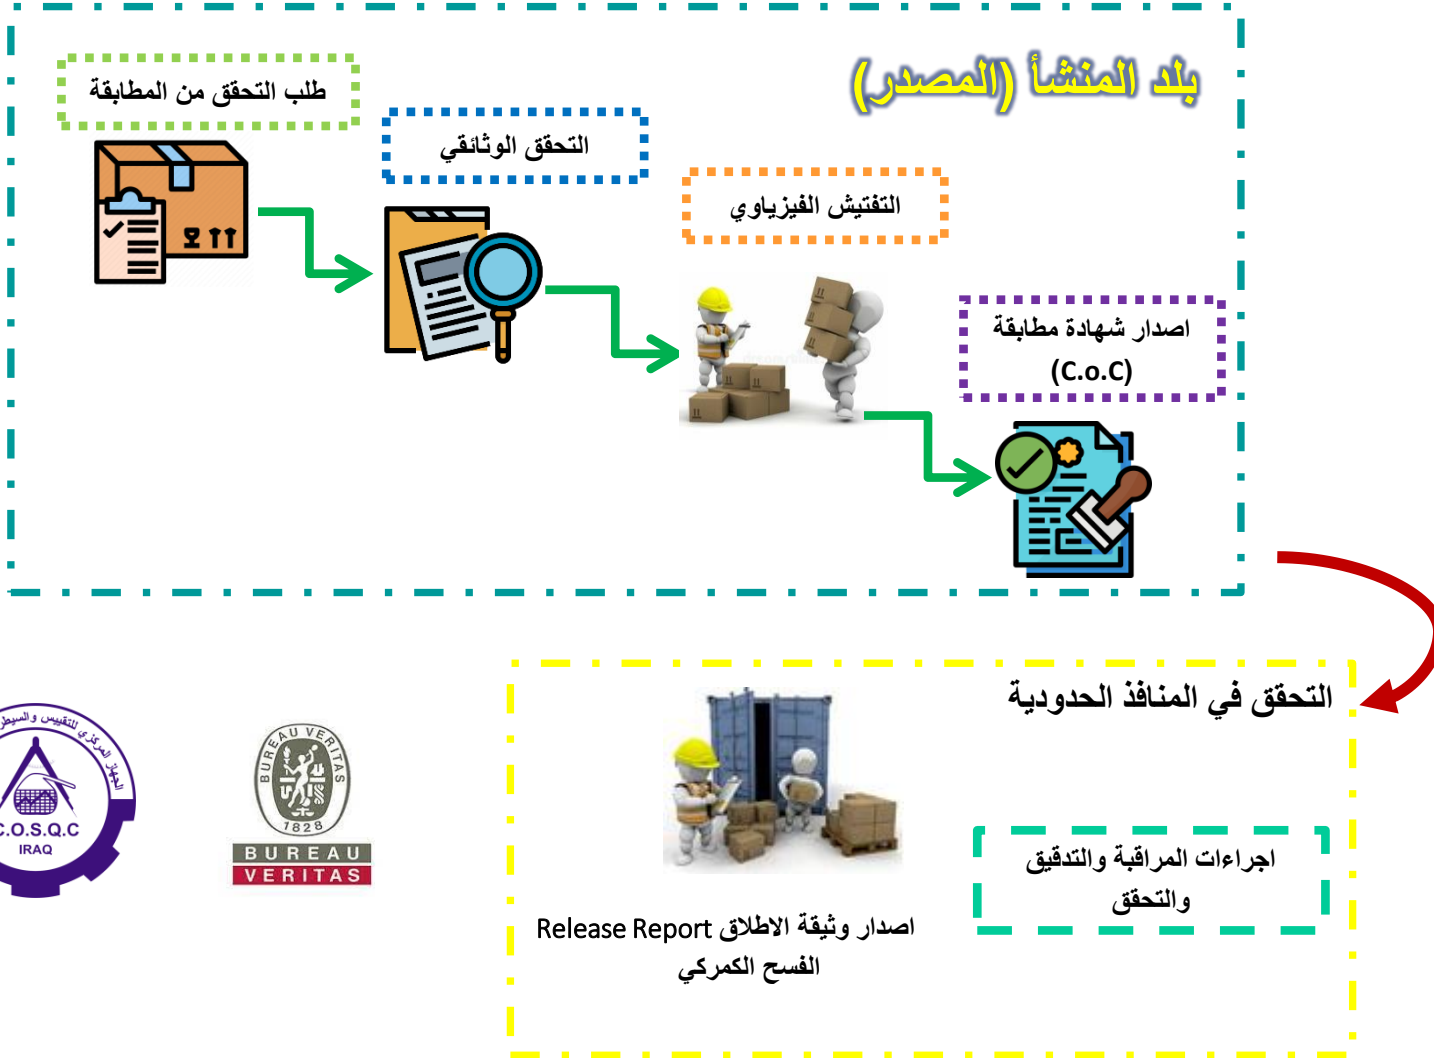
بلد المنشأ (المصدر)

طلب التحقق من المطابقة

التحقق الوثائقي

التفتيش الفيزياوي

اصدار شهادة مطابقة (C.o.C)

التحقق في المنافذ الحدودية

اجراءات المراقبة والتدقيق والتحقق

اصدار وثيقة الاطلاق Release Report الفسح الكمركي

الجهاز المركزي للتقييس والسيطرة
C.O.S.Q.C
IRAQ

BUREAU VERITAS 1828
BUREAU
VERITAS